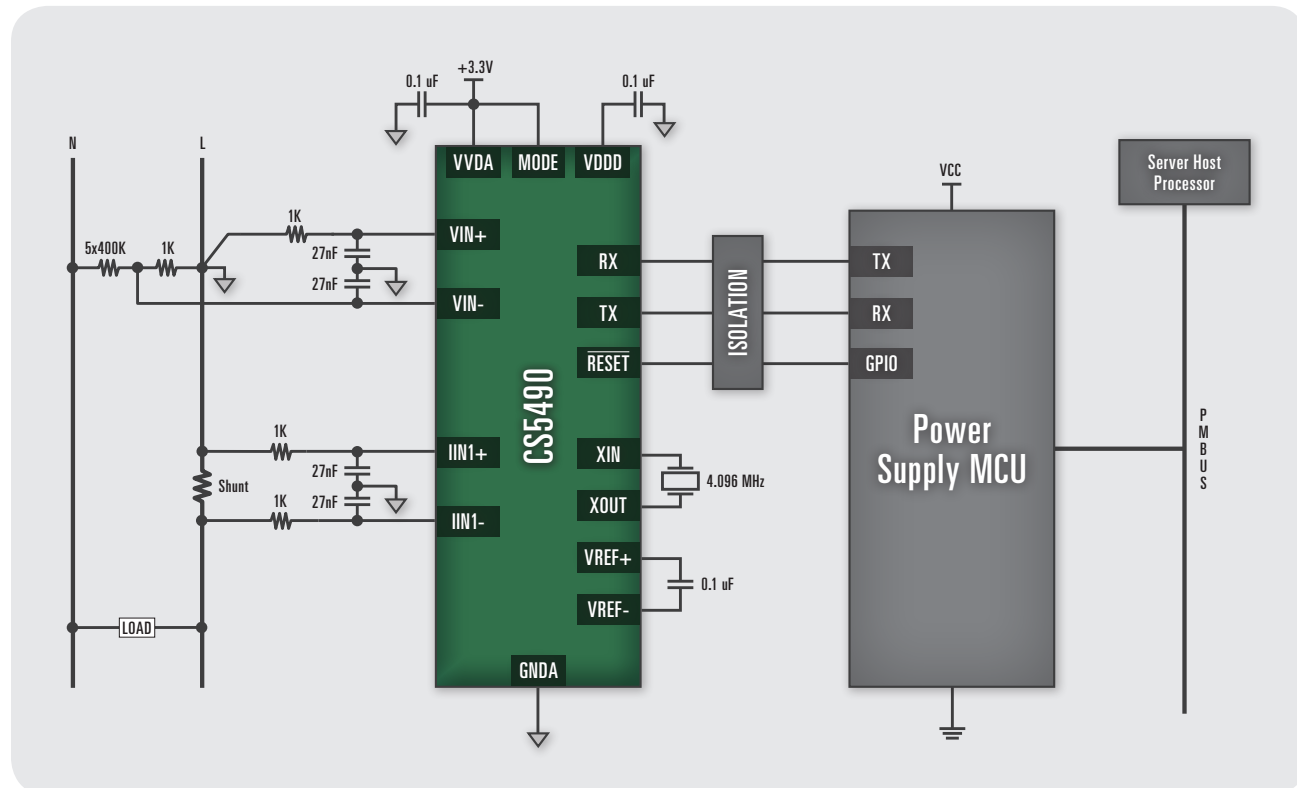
0.1 uF
+3.3V
0.1 uF
VVDA
MODE
VDDD
N
L
1K
5x400K
1K
27nF
27nF
VIN+
VIN-
RX
TX
RESET
CS5490
ISOLATION
VCC
TX
RX
GPIO
Server Host Processor
Power Supply MCU
P M B U S
1K
27nF
27nF
Shunt
1K
IIN1+
IIN1-
XIN
XOUT
4.096 MHz
VREF+
VREF-
0.1 uF
LOAD
GNDA